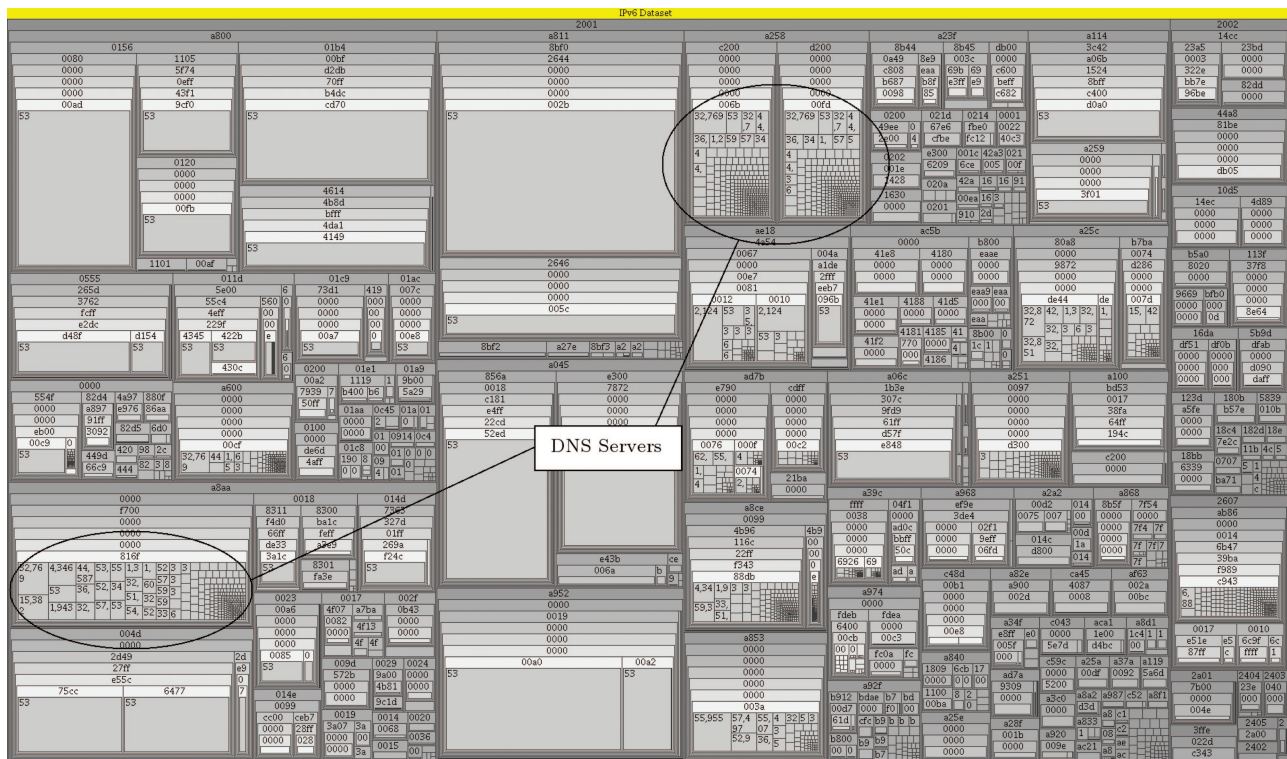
IPv6 Dataset

2001

a800

0156

0080
0000
0000
0000
00ad
53

1105
5f74
0eff
43f1
9cf0
53

0120
0000
0000
00fb
53

1101 00af

01b4
00bf
d2db
70ff
b4dc
cd70
53

4614
4b8d
bfff
4da1
4149
53

a811
8bf0
2644
0000
0000
0000
002b
53

2646
0000
0000
005c
53

8bf2 a27e 8bf3 a2 a2

a258
c200
0000
0000
0000
0000
006b
32,769 53 32 4 ,7 4,
36, 1,2 59 57 34
4
4,

d200
0000
0000
0000
0000
00fd
32,769 53 32 4 ,7 4,
36, 34 1, 57 5
4
4,
3
6

a23f
8b44
0a49
c808
b687
0098
8e9
eaa
b8f
85
8b45
003c
69b 69
e3ff e9
db00
0000
c600
beff
c682
0200
49ee 0
2e00 4
021d
67e6
cfbe
0214
fbe0
fc12
0001
0022
40c3
0202
001e
7428
1630
0000
e300
6209
020a
0201
001c 42a3 021
6ce 005 00f
42a 16 16 91
00ea 16 3
910 2d

a114
3c42
a06b
1524
8bff
c400
d0a0
53

a259
0000
0000
0000
3f01
53

ae18
4a54
0067
0000
00e7
0081
0012
2,324 53 3
3 3 3
6
6
0010
2,124
53 3
004a
a1de
2fff
eeb7
096b
53

ac5b
0000
41e8
0000
0000
4180
0000
0000
b800
eaae
0000
0000
eaa9 eaa
41e1 4188 41d5 0000
0000 0000 0000
0000
4181 4185 41 8b00 0
41f2 770 0000 4 1c 1
0000 4186

a25c
80a8
0000
9872
2e38
0000
de44
32,8 42, 1,3 32, 1,
72 32, 3 6 3
32,8 32,
51
b7ba
0074
d286
0000
0000
007d
15, 42
de

ad7b
e790
0000
0000
0000
0000
0076 000f
62, 55, 4
1, 0074
4, 2,
cdff
0000
0000
0000
00c2
21ba
0000

a06c
1b3e
307c
9fd9
61ff
d57f
e848
53

a251
0097
0000
0000
0000
d300

a100
bd53
0017
38fa
64ff
194c
c200
0000

a045
856a
0018
c181
e4ff
22cd
52ed
53

e300
7872
0000
0000
0000

DNS Servers

e43b ce
006a b
9

a8ce
0099
4b96
116c
22ff
f343
88db
4,34 1,9 3 3
59,3 33,
51,
4b9
00
00
00
00
e

a39c
ffff
0038
0000
0000
0000
6926 69
04f1
0000
ad0c
bbff
50c
ad a

a968
ef9e
3de4
0000
0000
02f1
9eff
06fd

a2a2
00d2
0075 007
014c
d800
014
00
00d
1a
14

a868
8b5f
0000
0000
0000
7f54
002a
7f4 7f
7f 7f 7
7f

a974
0000
fdeb
6400
00cb
00 0
fdea
0000
00c3
fc0a fc
0000

c48d
00b1
0000
0000
00e8

a82e
a900
002d

ca45
4087
0008

af63
002a
00bc

a34f
e8ff e0
005f
0000
c043
0000
5e7d
aca1
1e00
d4bc
a8d1
1c4 1 1
00

a840
1809 6cb 17
0000 0 0 00
1100 8 2
00ba 1 5

a92f
b912 bdae b7 bd
00d7 000 f0 00
61d cfc b9 b b

b800 b9 b9
00 0 b7

a25e
0000
0000

ad7a
9309
0000

a28f
001b
0000

c59c
a3c0
a8a2 a987 c52 a8f1
d3d
a833
a920
009e ac21

c25a
5200
a37a
a119

a8aa
0000
f700
0000
0000
0000
816f
32,76 4,346 44, 53, 55 1,3 1, 52 3 3
9 587 57 3
53 36, 52, 34 32, 60 59 3
15,38 1,943 32, 57, 53 51, 32 59
2 54, 52 33 6

0018
8311
f4d0
66ff
de53
3a1c
8300
ba1c
feff
a3e9
8301
fa3e

014d
7363
327d
01ff
269a
f24c
53

004d
2d49
27ff
e55c
75cc
53
6477
53
2d
e9
0
7

0023
00a6
0000
0000
0085
53
0
0017
4f07
0082
0000
4f 4f
a7ba
4f13
002f
0b43
0000

009d
572b
0000
0000
0029
9a00
4b81
9c1d
0024
0000

014e
0099
cc00
0000
0000
ceb7
28ff
028

0019
3a07
0000
0000
3a
0014
0068
0015
0020
0036

a952
0000
0019
0000
0000
00a0
53
00a2
53

a853
0000
0000
0000
003a
55,955 57,4 55, 4 32 5 3
97 07 3
52,9 36, 5

554f
0000
0000
eb00
00c9 0
53
82d4
a897
91ff
3092
449d
66c9
4a97
e976
82d5
420
444
880f
86aa
6d0
98 2c
82 3 8

a600
0000
0000
0000
0000
00cf
32,76 44 1, 6
9 5 3

0555
265d
3762
fcff
e2dc
d48f
53
d154
53

011d
5e00
55c4
4eff
229f
4345
53
422b
53
430c
560 0
00
00
e
6
0

01c9
73d1
0000
0000
0000
00a7
53
419
000
000
000
0

01ac
007c
0000
0000
0000
00e8
5a29

0200
00a2
7939 7
50ff
01e1
1119 1
b400 b6
9b00
5a29
01a9
9b00
01aa 0c45 01a 01
0000 2 0
0000 01 0914 0c4
01c8 00
190 8 09
4 0 01
0100
0000
de6d
4aff

2002
14cc
23a5
0003
322e
bb7e
96be
23bd
0000
82dd
0000

44a8
81be
0000
0000
db05

10d5
14ec
0000
0000
0000
4d89
0000
0000
0000

b5a0
8020
2778
9669 bfb0
0000 000
0000 0d
113f
0000
0000
0000
8e64

16da
df51
0000
0000
0000
df0b
0000
000
000
5b9d
dfab
0000
d090
daff

123d
a5fe
0000
0000
180b
b57e
5839
010b
18c4 182d 18e
7e2c
11b 4c 5
18bb
6339
0000
0707 5
ba71

2607
ab86
0000
0014
6b47
39ba
f989
c943
6,
88

0017
e51e
87ff
e5
c
0010
6c9f 6c
ffff 1

2a01
7b00
0000
004e
2404
23e
000
2403
040
000

3ffe
022d
c343
2405
2a00
2402
2